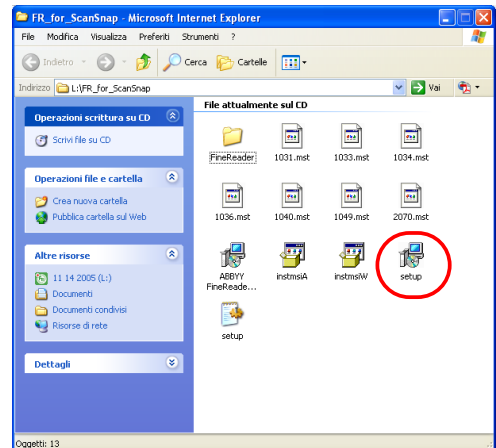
FR_for_ScanSnap - Microsoft Internet Explorer

File Modifica Visualizza Preferiti Strumenti ?

Indietro Cerca Cartelle

Indirizzo L:\FR_for_ScanSnap Vai

Operazioni scrittura su CD

Scrivi file su CD

Operazioni file e cartella

Crea nuova cartella

Pubblica cartella sul Web

Altre risorse

11 14 2005 (L:)

Documenti

Documenti condivisi

Risorse di rete

Dettagli

File attualmente sul CD

FineReader

1031.mst

1033.mst

1034.mst

1036.mst

1040.mst

1049.mst

2070.mst

ABBYY FineReade...

instmsiA

instmsiW

setup

setup

Oggetti: 13